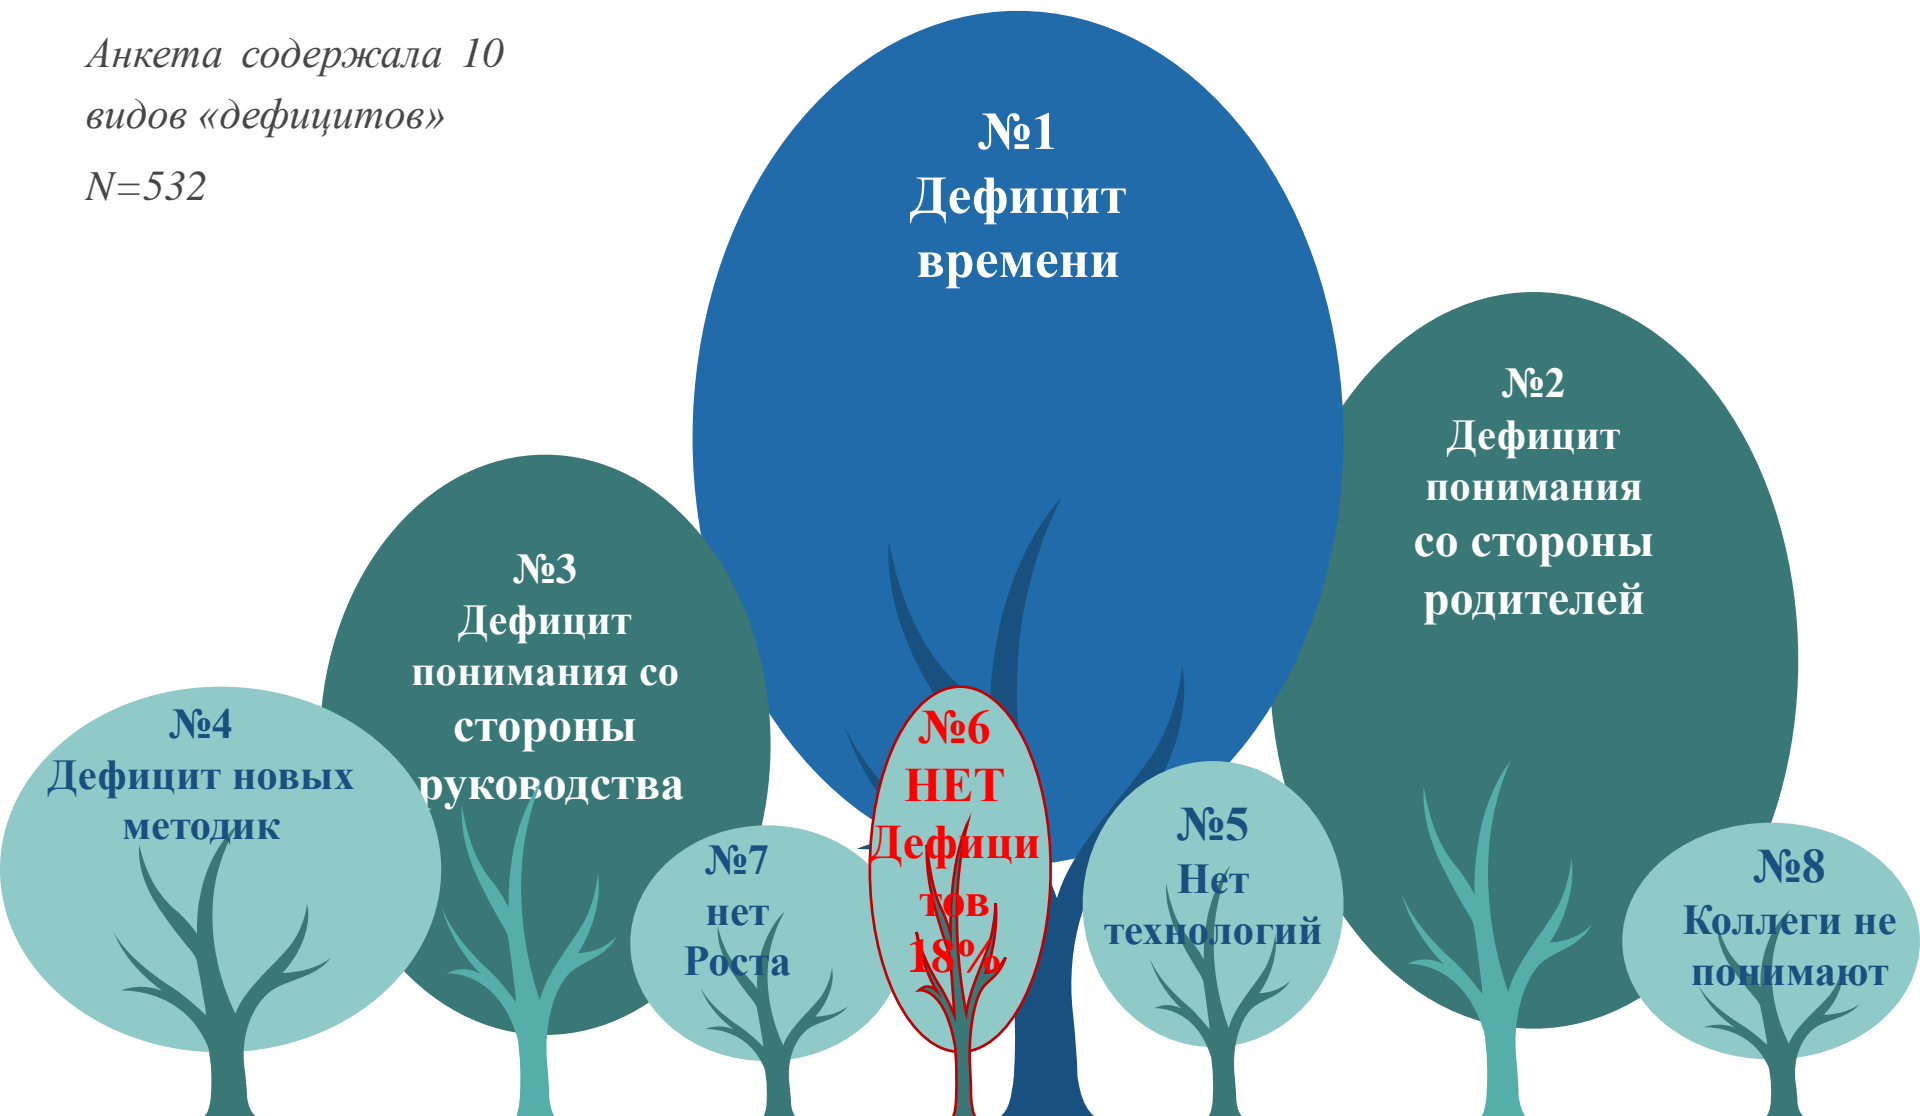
Анкета содержала 10 видов «дефицитов»

N=532

№1
Дефицит времени

№2
Дефицит понимания со стороны родителей

№3
Дефицит понимания со стороны руководства

№4
Дефицит новых методик

№7
нет Роста

№6
НЕТ Дефици тов 18%

№5
Нет технологий

№8
Коллеги не понимают